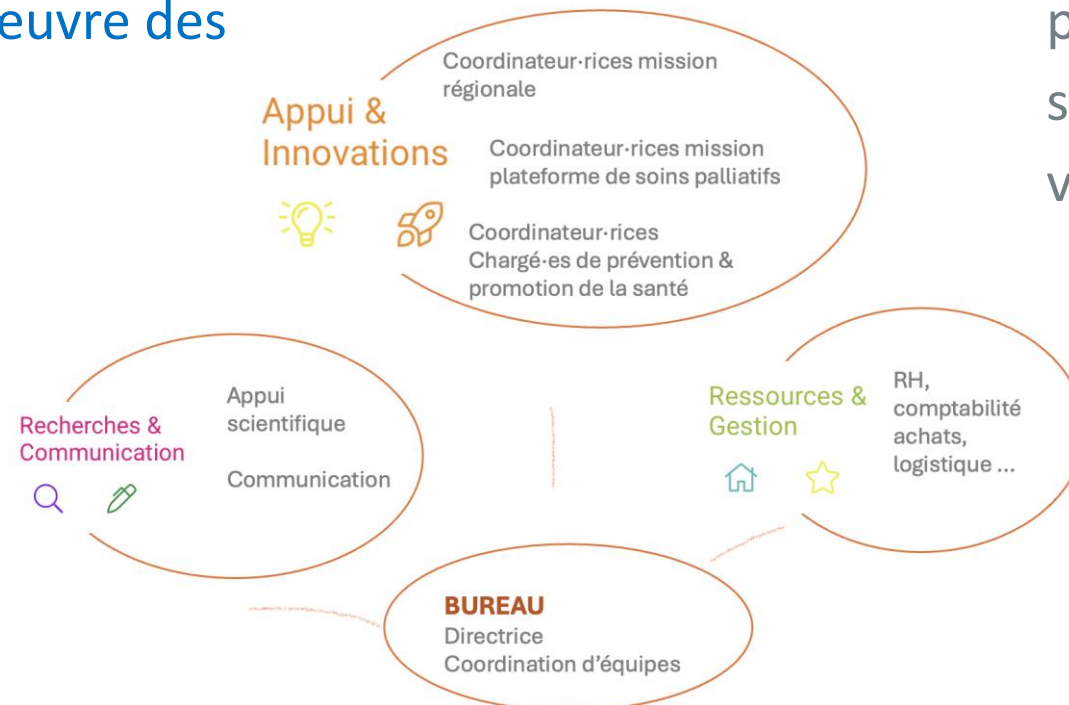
euvre des

Appui & Innovations

Coordinateur·rices mission régionale

Coordinateur·rices mission plateforme de soins palliatifs

Coordinateur·rices Chargé·es de prévention & promotion de la santé

p
s
v

Recherches & Communication

Appui scientifique

Communication

Ressources & Gestion

RH, comptabilité achats, logistique ...

BUREAU
Directrice
Coordination d'équipes